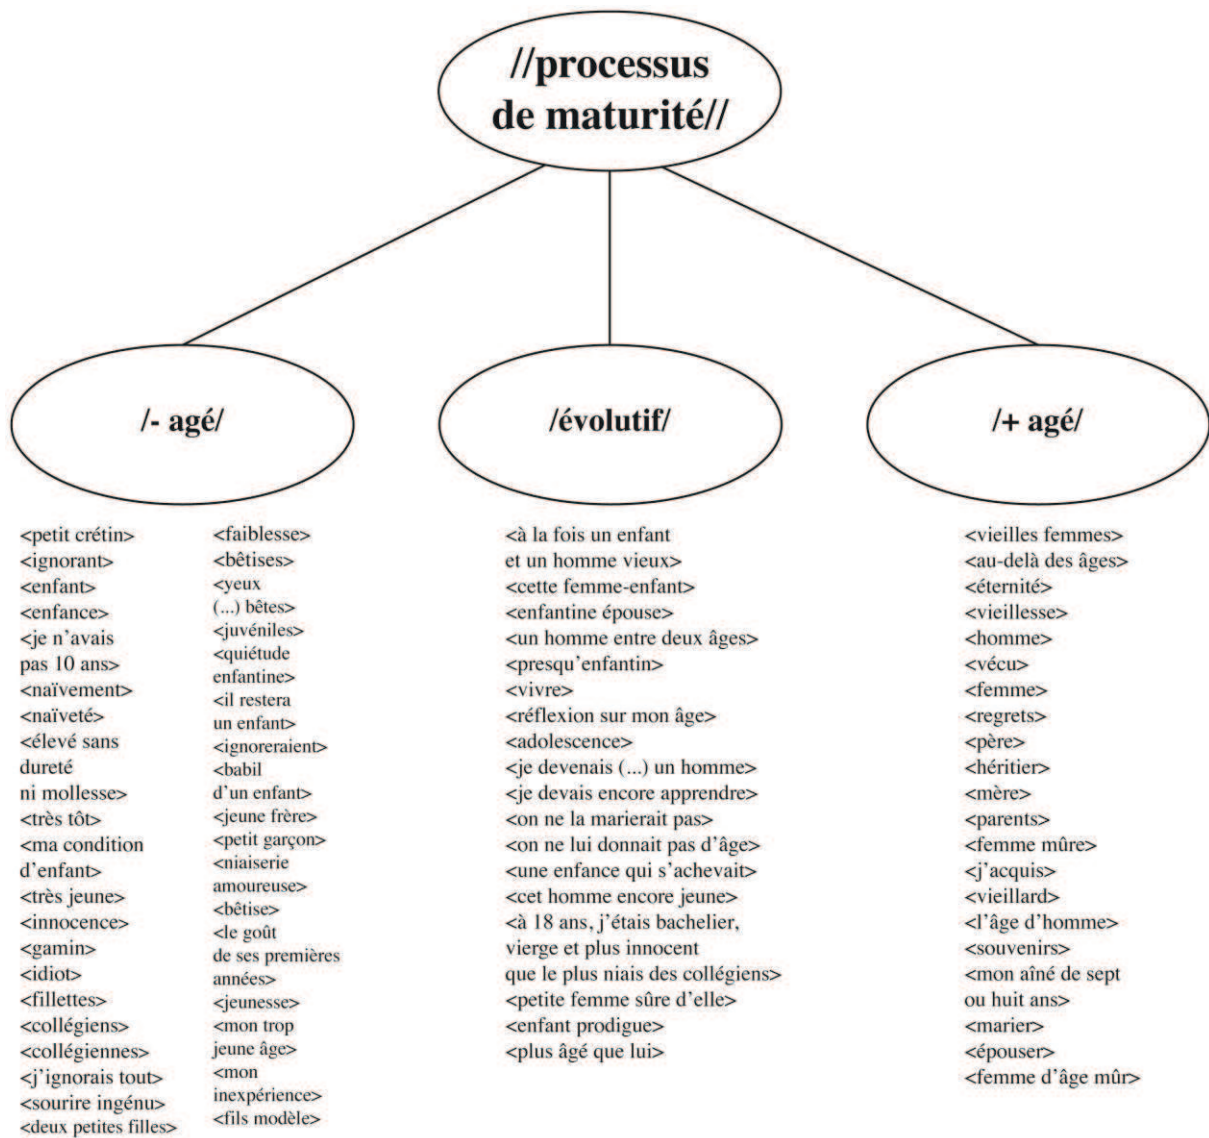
//processus de maturité//

/- agé/

/évolutif/

/+ agé/

<petit crétin>
<ignorant>
<enfant>
<enfance>
<je n'avais pas 10 ans>
<naïvement>
<naïveté>
<élevé sans dureté ni mollesse>
<très tôt>
<ma condition d'enfant>
<très jeune>
<innocence>
<gamin>
<idiot>
<fillettes>
<collégiens>
<collégiennes>
<j'ignorais tout>
<sourire ingénu>
<deux petites filles>

<faiblesse>
<bêtises>
<yeux (...) bêtes>
<juvéniles>
<quiétude enfantine>
<il restera un enfant>
<ignoreraient>
<babil d'un enfant>
<jeune frère>
<petit garçon>
<niaiserie amoureuse>
<bêtise>
<le goût de ses premières années>
<jeunesse>
<mon trop jeune âge>
<mon inexpérience>
<fils modèle>

<à la fois un enfant et un homme vieux>
<cette femme-enfant>
<enfantine épouse>
<un homme entre deux âges>
<presqu'enfantin>
<vivre>
<réflexion sur mon âge>
<adolescence>
<je devenais (...) un homme>
<je devais encore apprendre>
<on ne la marierait pas>
<on ne lui donnait pas d'âge>
<une enfance qui s'achevait>
<cet homme encore jeune>
<à 18 ans, j'étais bachelier, vierge et plus innocent que le plus niais des collégiens>
<petite femme sûre d'elle>
<enfant prodigue>
<plus âgé que lui>

<vieilles femmes>
<au-delà des âges>
<éternité>
<vieillesse>
<homme>
<vécu>
<femme>
<regrets>
<père>
<héritier>
<mère>
<parents>
<femme mûre>
<j'acquis>
<vieillard>
<l'âge d'homme>
<souvenirs>
<mon aîné de sept ou huit ans>
<marier>
<épouser>
<femme d'âge mûr>